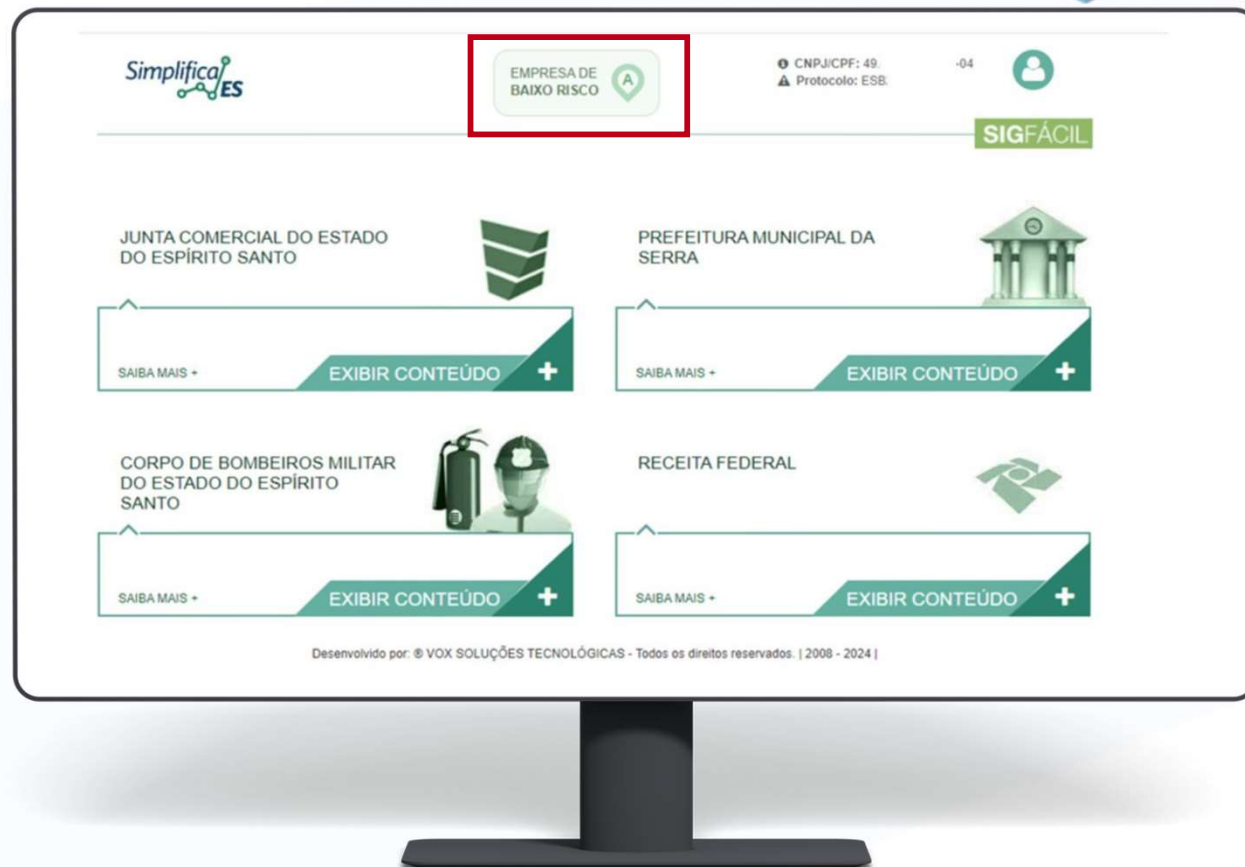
SimplificaES

EMPRESA DE BAIXO RISCO A

CNPJ/CPF: 49. -04
Protocolo: ESB.

SIGFÁCIL

JUNTA COMERCIAL DO ESTADO DO ESPÍRITO SANTO

SAIBA MAIS +

EXIBIR CONTEÚDO +

PREFEITURA MUNICIPAL DA SERRA

SAIBA MAIS +

EXIBIR CONTEÚDO +

CORPO DE BOMBEIROS MILITAR DO ESTADO DO ESPÍRITO SANTO

SAIBA MAIS +

EXIBIR CONTEÚDO +

RECEITA FEDERAL

SAIBA MAIS +

EXIBIR CONTEÚDO +

Desenvolvido por: ® VOX SOLUÇÕES TECNOLÓGICAS - Todos os direitos reservados. | 2008 - 2024 |